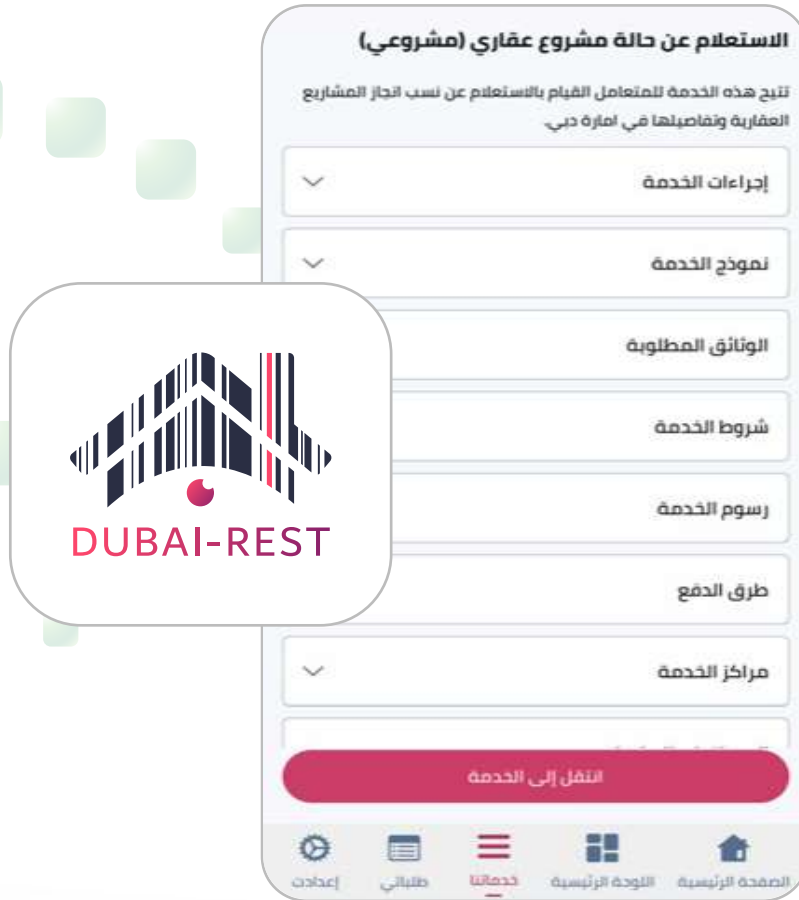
DUBAI-REST

الاستعلام عن حالة مشروع عقاري (مشروعي)

تتيح هذه الخدمة للمتعامل القيام بالاستعلام عن نسب انجاز المشاريع العقارية وتفاصيلها في امارة دبي.

إجراءات الخدمة

نموذج الخدمة

الوثائق المطلوبة

شروط الخدمة

رسوم الخدمة

طرق الدفع

مراكز الخدمة

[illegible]

انتقل إلى الخدمة

الصفحة الرئيسية
اللوحة الرئيسية
خدماتنا
طلباتي
إعدادات